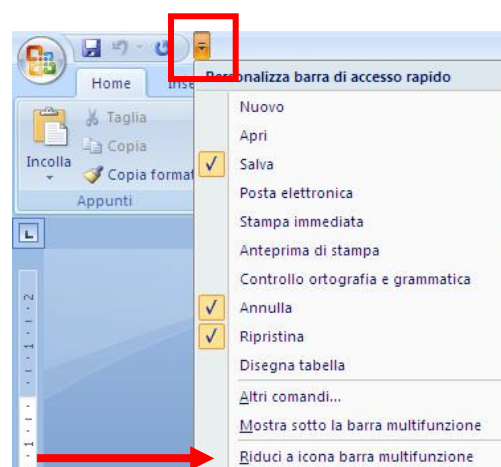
Home
Inse
Personalizza barra di accesso rapido
Taglia
Copia
Incolla
Copia format
Appunti
Nuovo
Apri
Salva
Posta elettronica
Stampa immediata
Anteprima di stampa
Controllo ortografia e grammatica
Annulla
Ripristina
Disegna tabella
Altri comandi...
Mostra sotto la barra multifunzione
Riduci a icona barra multifunzione